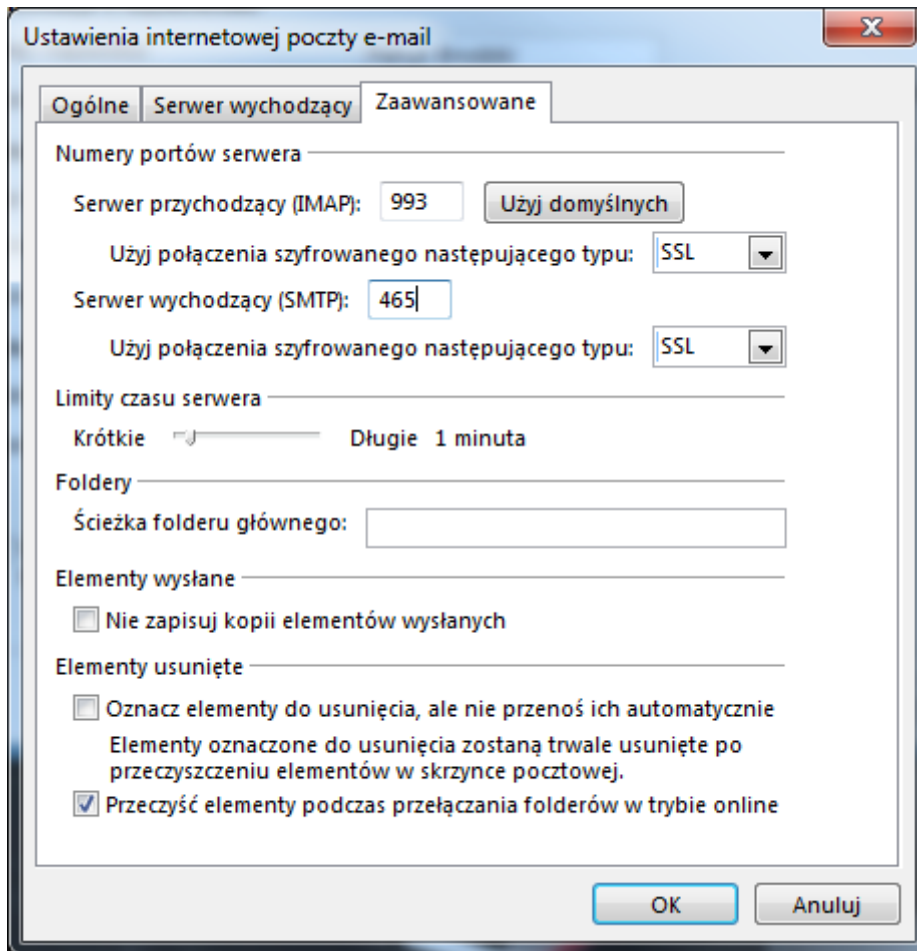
Ustawienia internetowej poczty e-mail

Ogólne | Serwer wychodzący | Zaawansowane

Numery portów serwera

Serwer przychodzący (IMAP): 993 Użyj domyślnych

Użyj połączenia szyfrowanego następującego typu: SSL

Serwer wychodzący (SMTP): 465

Użyj połączenia szyfrowanego następującego typu: SSL

Limity czasu serwera

Krótkie Długie 1 minuta

Foldery

Ścieżka folderu głównego:

Elementy wysłane

Nie zapisuj kopii elementów wysłanych

Elementy usunięte

Oznacz elementy do usunięcia, ale nie przenoś ich automatycznie

Elementy oznaczone do usunięcia zostaną trwale usunięte po przeczyszczeniu elementów w skrzynce pocztowej.

Przeczyść elementy podczas przełączania folderów w trybie online

OK Anuluj